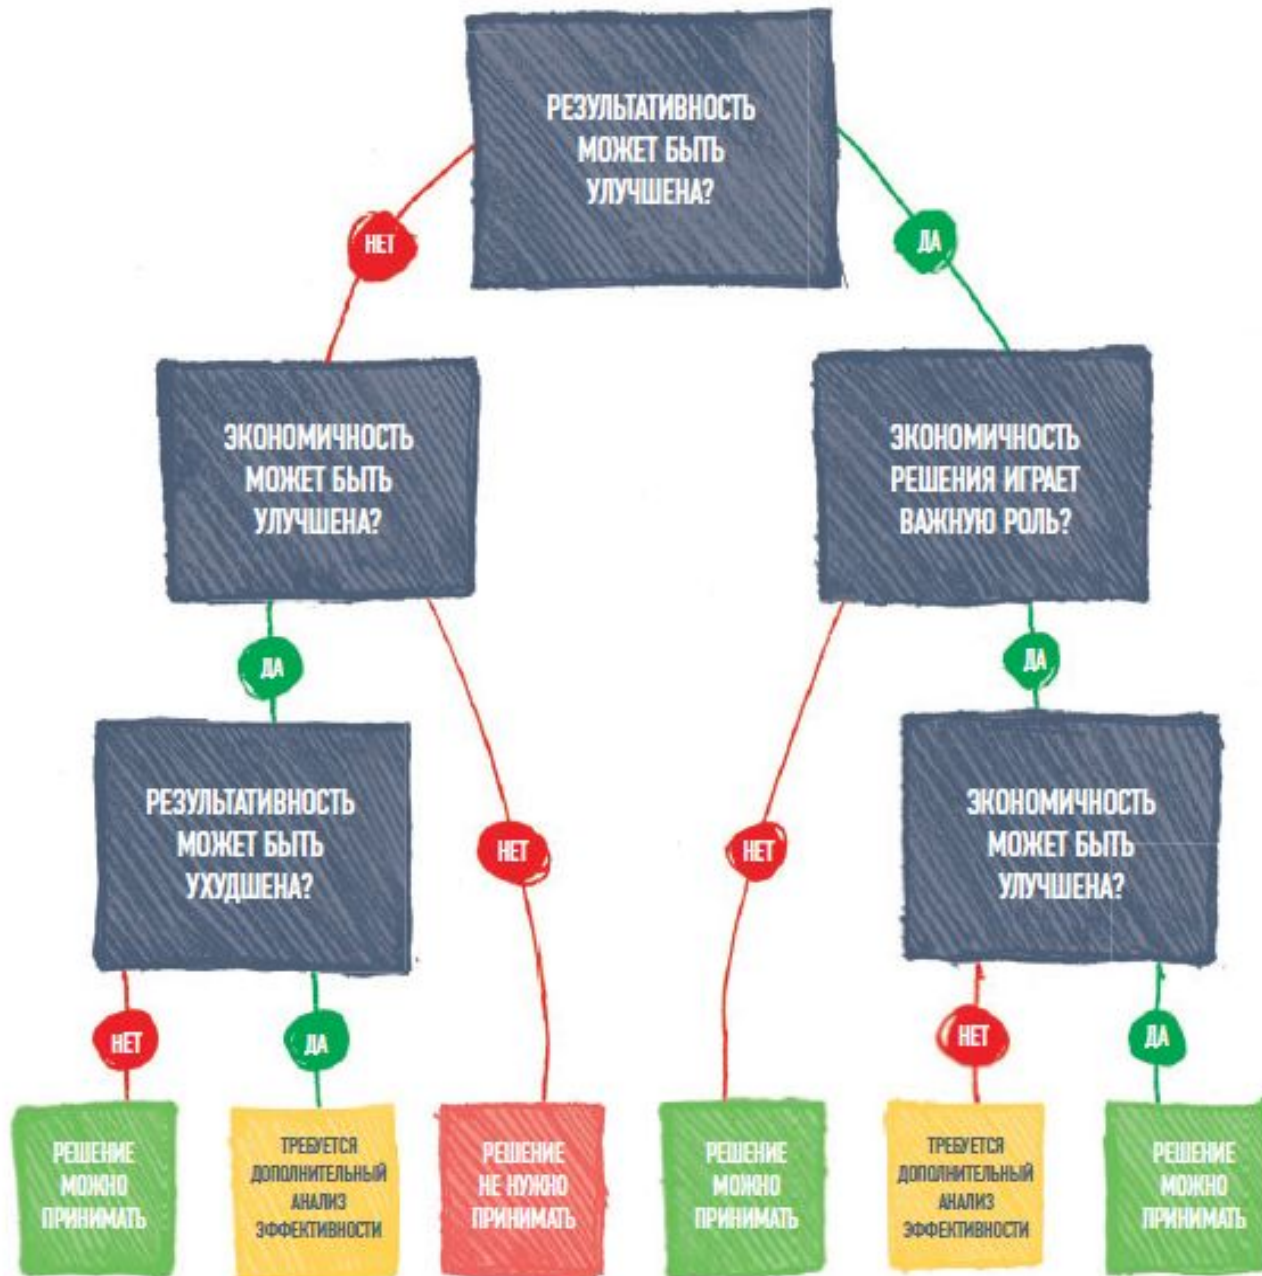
РЕЗУЛЬТАТИВНОСТЬ МОЖЕТ БЫТЬ УЛУЧШЕНА?

НЕТ

ДА

ЭКОНОМИЧНОСТЬ МОЖЕТ БЫТЬ УЛУЧШЕНА?

ЭКОНОМИЧНОСТЬ РЕШЕНИЯ ИГРАЕТ ВАЖНУЮ РОЛЬ?

ДА

НЕТ

НЕТ

ДА

РЕЗУЛЬТАТИВНОСТЬ МОЖЕТ БЫТЬ УХУДШЕНА?

ЭКОНОМИЧНОСТЬ МОЖЕТ БЫТЬ УЛУЧШЕНА?

НЕТ

ДА

НЕТ

ДА

РЕШЕНИЕ МОЖНО ПРИНИМАТЬ

ТРЕБУЕТСЯ ДОПОЛНИТЕЛЬНЫЙ АНАЛИЗ ЭФФЕКТИВНОСТИ

РЕШЕНИЕ НЕ НУЖНО ПРИНИМАТЬ

РЕШЕНИЕ МОЖНО ПРИНИМАТЬ

ТРЕБУЕТСЯ ДОПОЛНИТЕЛЬНЫЙ АНАЛИЗ ЭФФЕКТИВНОСТИ

РЕШЕНИЕ МОЖНО ПРИНИМАТЬ